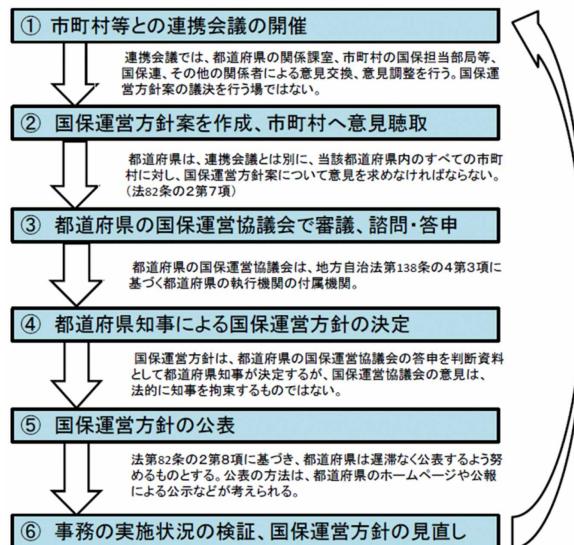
① 市町村等との連携会議の開催

連携会議では、都道府県の関係課室、市町村の国保担当部局等、国保連、その他の関係者による意見交換、意見調整を行う。国保運営方針案の議決を行う場ではない。

② 国保運営方針案を作成、市町村へ意見聴取

都道府県は、連携会議とは別に、当該都道府県内のすべての市町村に対し、国保運営方針案について意見を求めなければならない。(法82条の2第7項)

③ 都道府県の国保運営協議会で審議、諮問・答申

都道府県の国保運営協議会は、地方自治法第138条の4第3項に基づく都道府県の執行機関の付属機関。

④ 都道府県知事による国保運営方針の決定

国保運営方針は、都道府県の国保運営協議会の答申を判断資料として都道府県知事が決定するが、国保運営協議会の意見は、法的に知事を拘束するものではない。

⑤ 国保運営方針の公表

法第82条の2第8項に基づき、都道府県は遅滞なく公表するよう努めるものとする。公表の方法は、都道府県のホームページや公報による公示などが考えられる。

⑥ 事務の実施状況の検証、国保運営方針の見直し